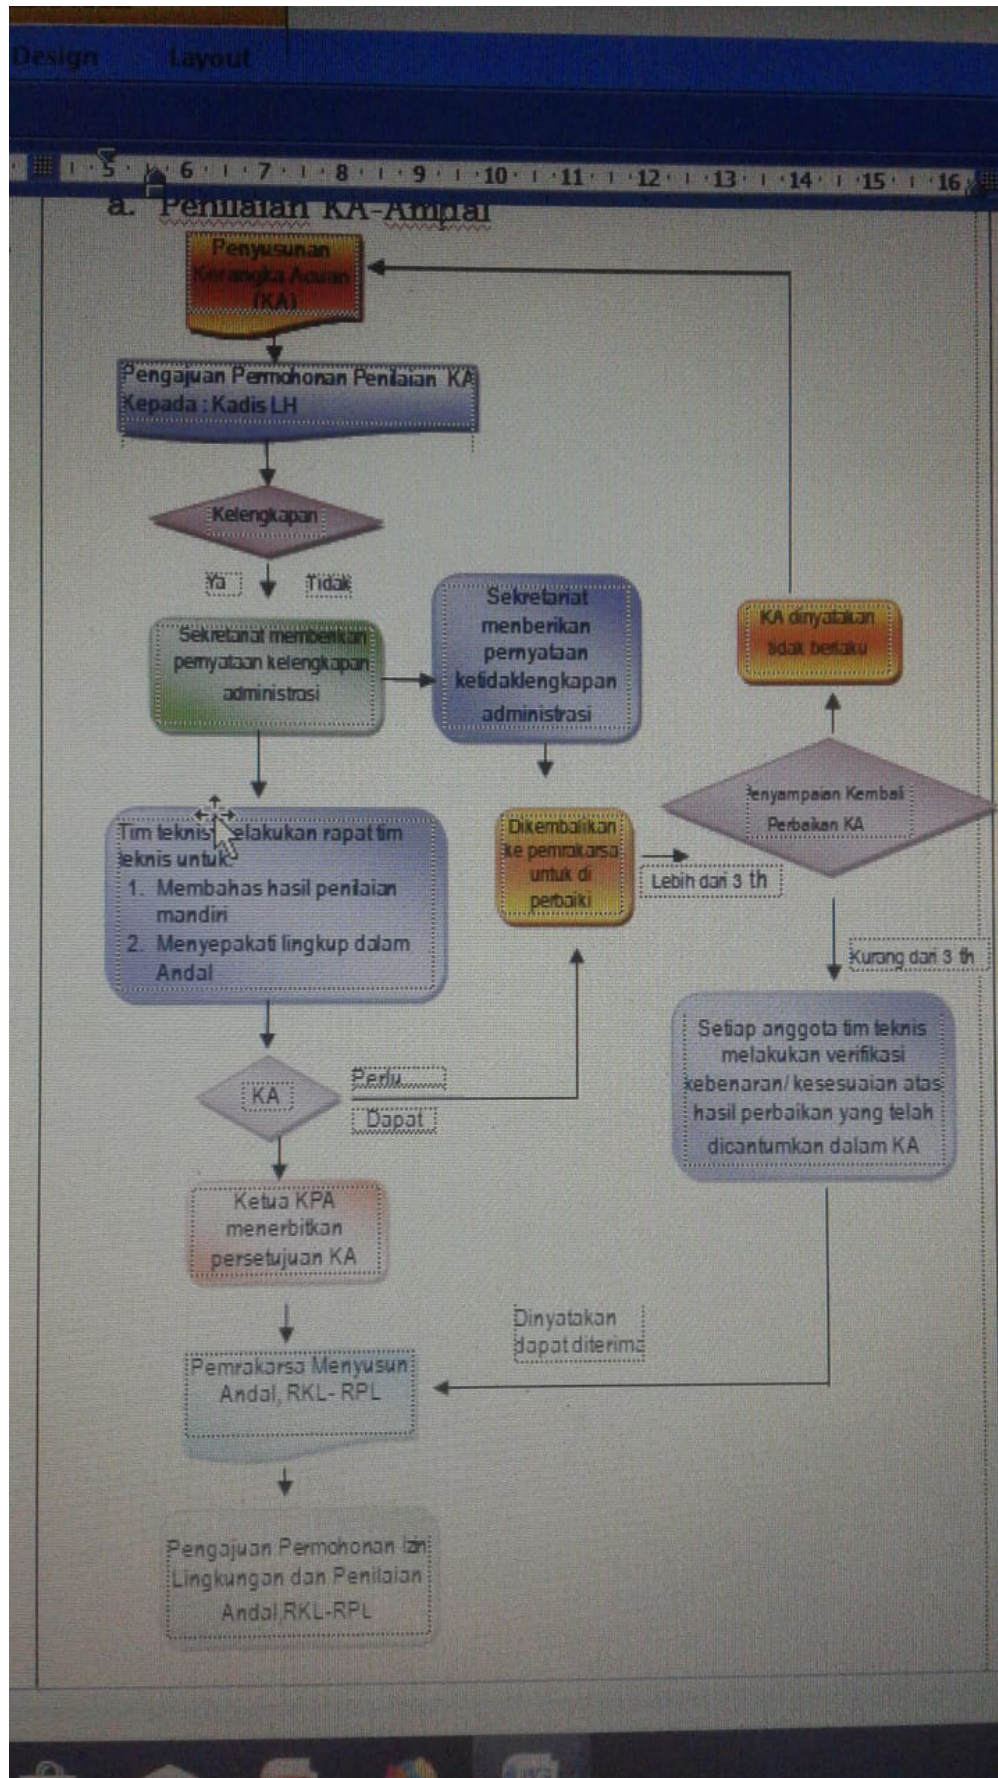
Design Layout

5 6 7 8 9 10 11 12 13 14 15 16

a. Penilaian KA-Amdal

Penyusunan Kerangka Acuan (KA)

Pengajuan Permohonan Penilaian KA Kepada : Kadis LH

Kelengkapan

Ya Tidak

Sekretariat memberikan pernyataan kelengkapan administrasi

Sekretariat memberikan pernyataan ketidaklengkapan administrasi

KA dinyatakan tidak berlaku

Penyampaian Kembali Perbaikan KA

Tim teknis melakukan rapat tim teknis untuk:
1. Membahas hasil penilaian mandiri
2. Menyepakati lingkup dalam Andal

Dikembalikan ke pemrakarsa untuk di perbaiki

Lebih dari 3 th

Kurang dari 3 th

Setiap anggota tim teknis melakukan verifikasi kebenaran/ kesesuaian atas hasil perbaikan yang telah dicantumkan dalam KA

KA

Perlu

Dapat

Ketua KPA menerbitkan persetujuan KA

Dinyatakan dapat diterima

Pemrakarsa Menyusun Andal, RKL- RPL

Pengajuan Permohonan Izin Lingkungan dan Penilaian Andal,RKL-RPL